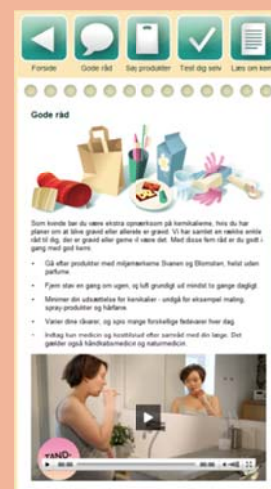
Forside Gode råd Søg produkter Test dig selv Læs om ken

Gode råd

Som kvinde bør du være ekstra opmærksom på kemikalierne, hvis du har planer om at blive gravid eller allerede er gravid. Vi har samlet en række enkle råd til dig, der er gravid eller gerne vil være det. Med disse fem råd er du godt i gang med godt hverv.

Gå efter produkter med miljømærkerne Svanen og Blomsten, helst uden parfume.

Fjern støv en gang om ugen, og luft grundigt ud mindst to gange dagligt.

Minimer din udsættelse for kemikalier - undgå for eksempel maling, spray-produkter og hårfarve.

Varier dine råvarer, og spis mange forskellige fødevarer hver dag.

Indtag kun medicin og kosttilskud efter samråd med din læge. Det gælder også håndkøbsmedicin og naturmedicin.

VAND-

00:00 00:00